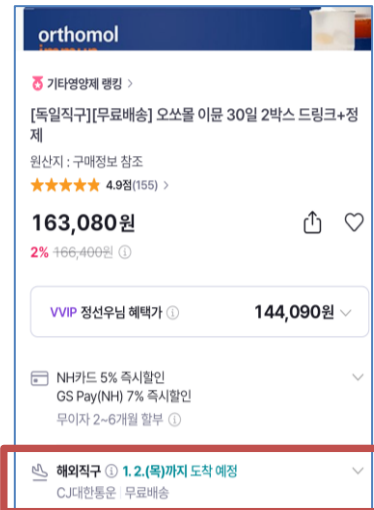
orthomol

기타영양제 랭킹 >

[독일직구][무료배송] 오쏘몰 이뮨 30일 2박스 드링크+정제

원산지 : 구매정보 참조

4.9점(155) >

163,080원

2% 166,400원 ⓘ

VVIP 정선우님 혜택가 ⓘ 144,090원

NH카드 5% 즉시할인
GS Pay(NH) 7% 즉시할인
무이자 2~6개월 할부 ⓘ

해외직구 ⓘ 1. 2.(목)까지 도착 예정
CJ대한통운 | 무료배송